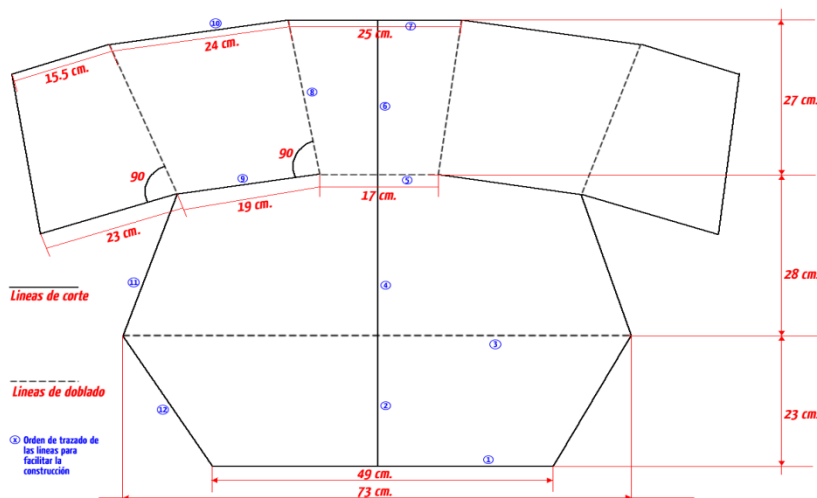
⑩
24 cm.
25 cm.
⑦
15.5 cm.
⑧
⑥
27 cm.
90
90
⑨
⑤
19 cm.
17 cm.
23 cm.
⑪
④
28 cm.
Lineas de corte
③
Lineas de doblado
⑫
②
23 cm.
ⓧ Orden de trazado de las lineas para facilitar la construcción
①
49 cm.
73 cm.